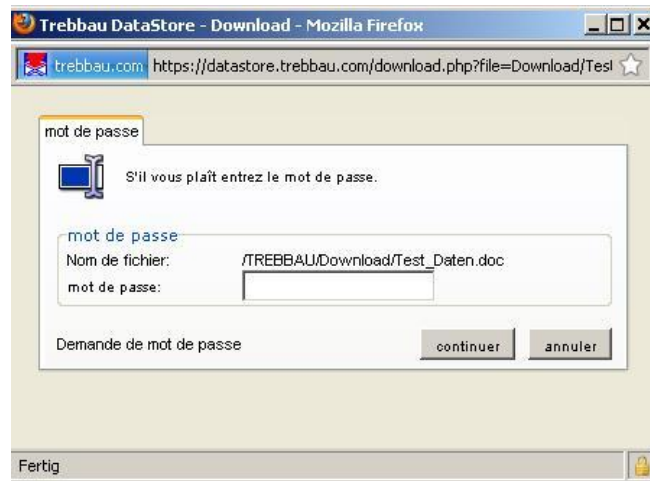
Trebbau DataStore - Download - Mozilla Firefox

trebbau.com https://datastore.trebbau.com/download.php?file=Download/Test

mot de passe

S'il vous plaît entrez le mot de passe.

mot de passe

Nom de fichier: /TREBBAU/Download/Test_Daten.doc

mot de passe:

Demande de mot de passe

continuer

annuler

Fertig